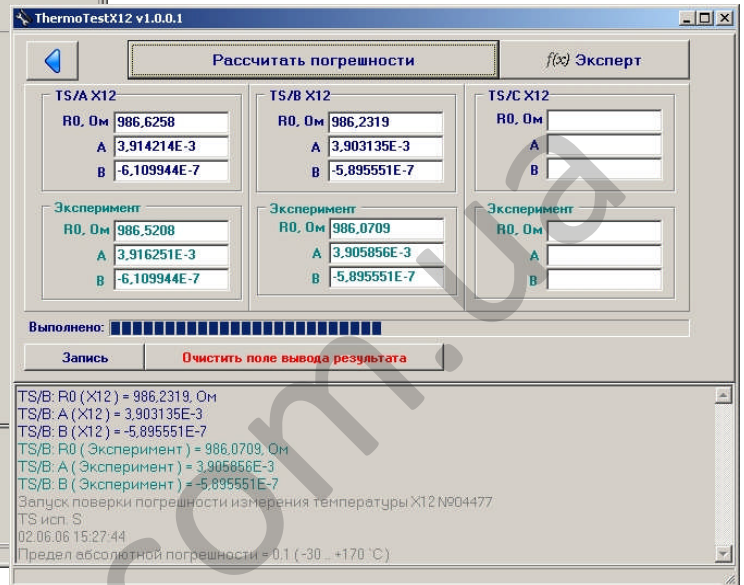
ThermoTestX12 v1.0.0.1

Рассчитать погрешности

f(x) Эксперт

TS/A X12
R0, Ом 986,6258
A 3,914214E-3
B -6,109944E-7

Эксперимент
R0, Ом 986,5208
A 3,916251E-3
B -6,109944E-7

TS/B X12
R0, Ом 986,2319
A 3,903135E-3
B -5,895551E-7

Эксперимент
R0, Ом 986,0709
A 3,905856E-3
B -5,895551E-7

TS/C X12
R0, Ом
A
B

Эксперимент
R0, Ом
A
B

Выполнено:

Запись

Очистить поле вывода результата

TS/B: R0 (X12) = 986,2319, Ом
TS/B: A (X12) = 3,903135E-3
TS/B: B (X12) = -5,895551E-7
TS/B: R0 ( Эксперимент ) = 986,0709, Ом
TS/B: A ( Эксперимент ) = 3,905856E-3
TS/B: B ( Эксперимент ) = -5,895551E-7
Запуск поверки погрешности измерения температуры X12 №04477
TS исп. S
02.06.06 15:27:44
Предел абсолютной погрешности = 0.1 (-30 .. +170 °C)

com.ua